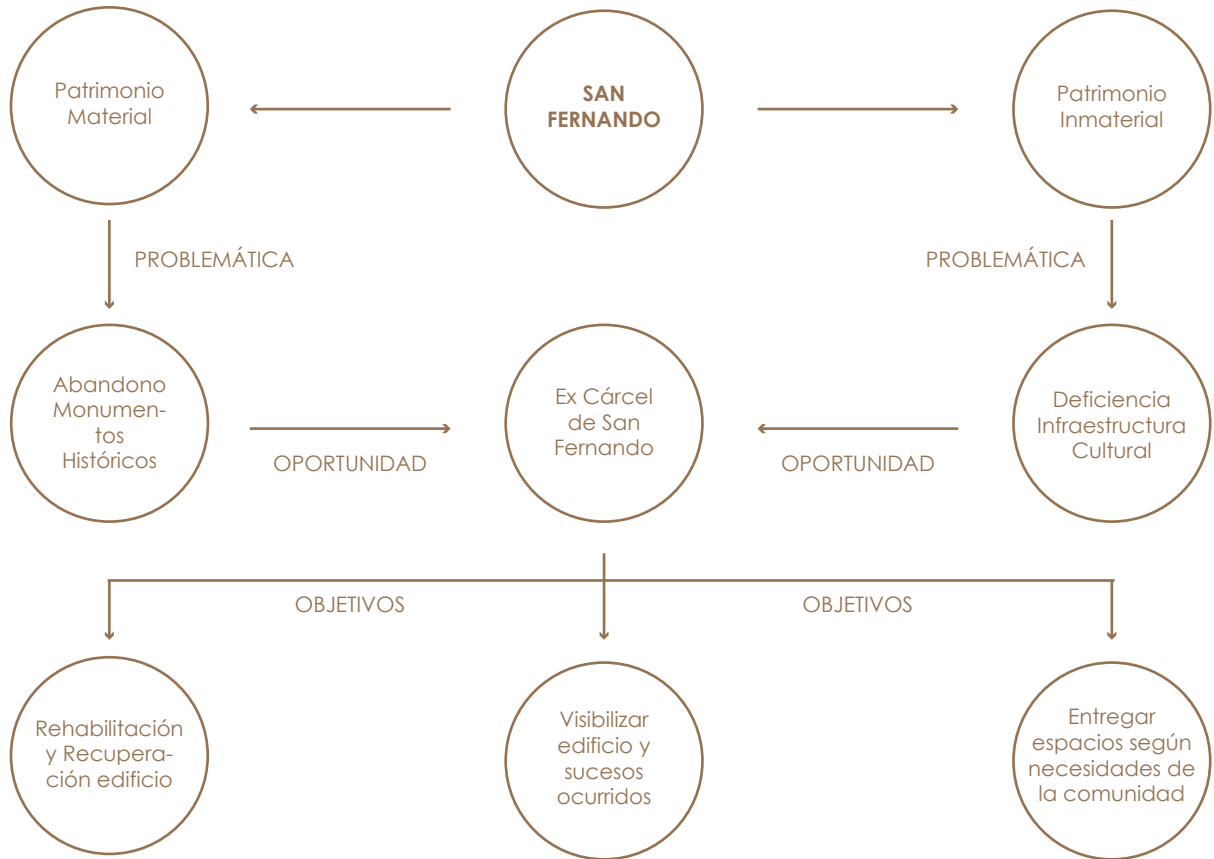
Patrimonio Material

SAN FERNANDO

Patrimonio Inmaterial

PROBLEMÁTICA

PROBLEMÁTICA

Abandono Monumentos Históricos

OPORTUNIDAD

Ex Cárcel de San Fernando

OPORTUNIDAD

Deficiencia Infraestructura Cultural

OBJETIVOS

OBJETIVOS

Rehabilitación y Recuperación edificio

Visibilizar edificio y sucesos ocurridos

Entregar espacios según necesidades de la comunidad